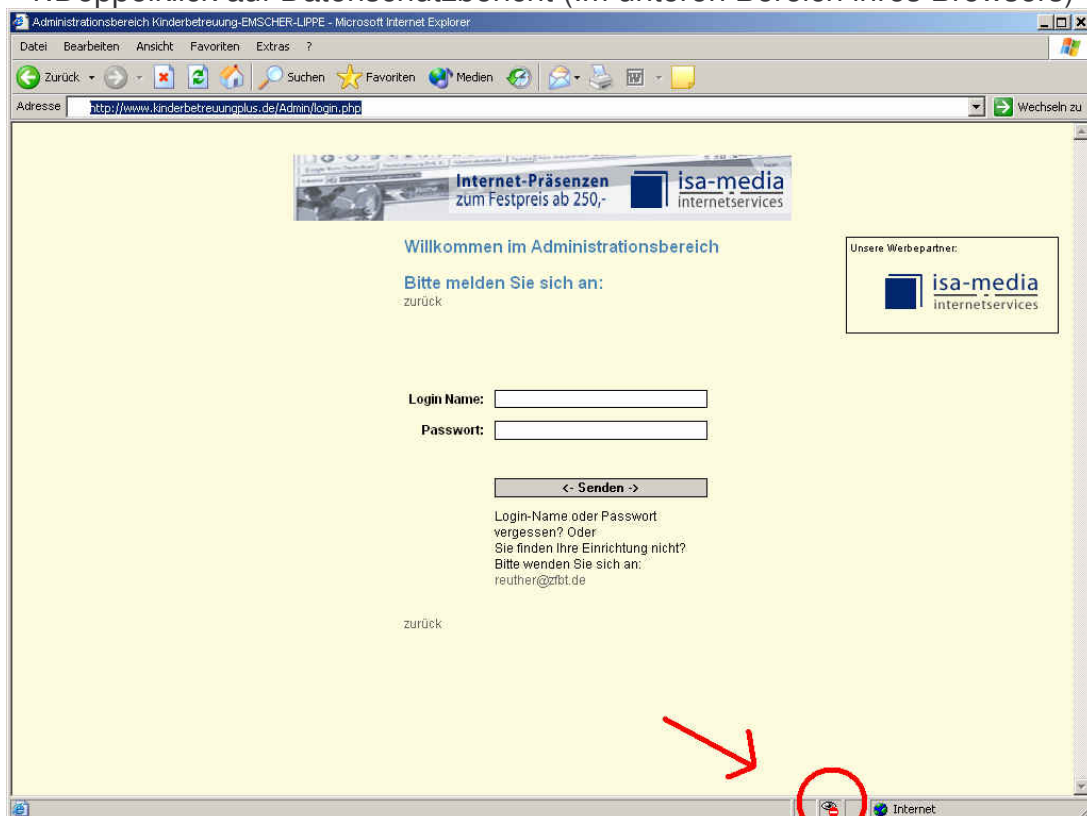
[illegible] auf Datenschutzbericht (im unteren Bereich Ihres Browsers)

Administrationsbereich Kinderbetreuung-EMSCHER-LIPPE - Microsoft Internet Explorer

Datei Bearbeiten Ansicht Favoriten Extras ?

Zurück Suchen Favoriten Medien

Adresse http://www.kinderbetreuungplus.de/Admin/login.php Wechseln zu

Internet-Präsenzen zum Festpreis ab 250,- isa-media internetservices

Willkommen im Administrationsbereich

Bitte melden Sie sich an:

zurück

Unsere Werbepartner:

isa-media internetservices

Login Name:

Passwort:

<- Senden ->

Login-Name oder Passwort vergessen? Oder Sie finden Ihre Einrichtung nicht? Bitte wenden Sie sich an: reuther@zfbt.de

zurück

Internet